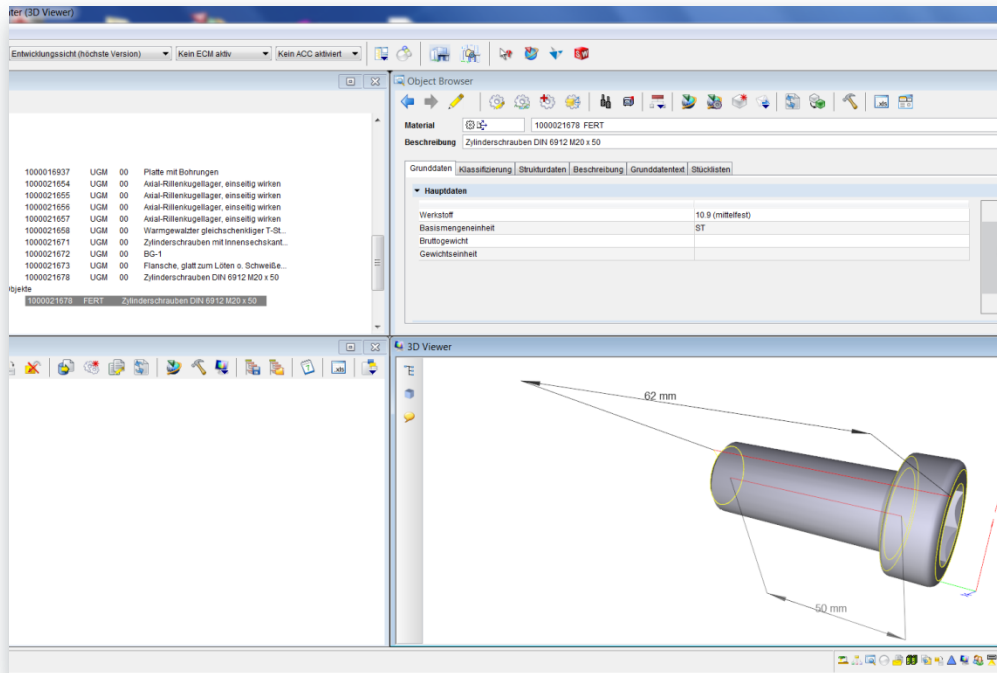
iter (3D Viewer)

Entwicklungssicht (höchste Version) | Kein ECM aktiv | Kein ACC aktiviert

| | | | |
|---|---|---|---|
| 1000016937 | UGM | 00 | Platte mit Bohrungen |
| 1000021654 | UGM | 00 | Axial-Rillenkugellager, einseitig wirken |
| 1000021655 | UGM | 00 | Axial-Rillenkugellager, einseitig wirken |
| 1000021656 | UGM | 00 | Axial-Rillenkugellager, einseitig wirken |
| 1000021657 | UGM | 00 | Axial-Rillenkugellager, einseitig wirken |
| 1000021658 | UGM | 00 | Warmgewalzter gleichschenkliger T-St... |
| 1000021671 | UGM | 00 | Zylinderschrauben mit Innensechskant... |
| 1000021672 | UGM | 00 | BG-1 |
| 1000021673 | UGM | 00 | Flansche, glatt zum Löten o. Schweiße... |
| 1000021678 | UGM | 00 | Zylinderschrauben DIN 6912 M20 x 50 |

bjekte
1000021678 FERT Zylinderschrauben DIN 6912 M20 x 50

Object Browser

Material 1000021678 FERT
Beschreibung Zylinderschrauben DIN 6912 M20 x 50

Grunddaten | Klassifizierung | Strukturdaten | Beschreibung | Grunddatentext | Stücklisten

Hauptdaten

| | |
|---|---|
| Werkstoff | 10.9 (mittelfest) |
| Basismengeneinheit | ST |
| Bruttogewicht | |
| Gewichtseinheit | |

3D Viewer

62 mm

50 mm